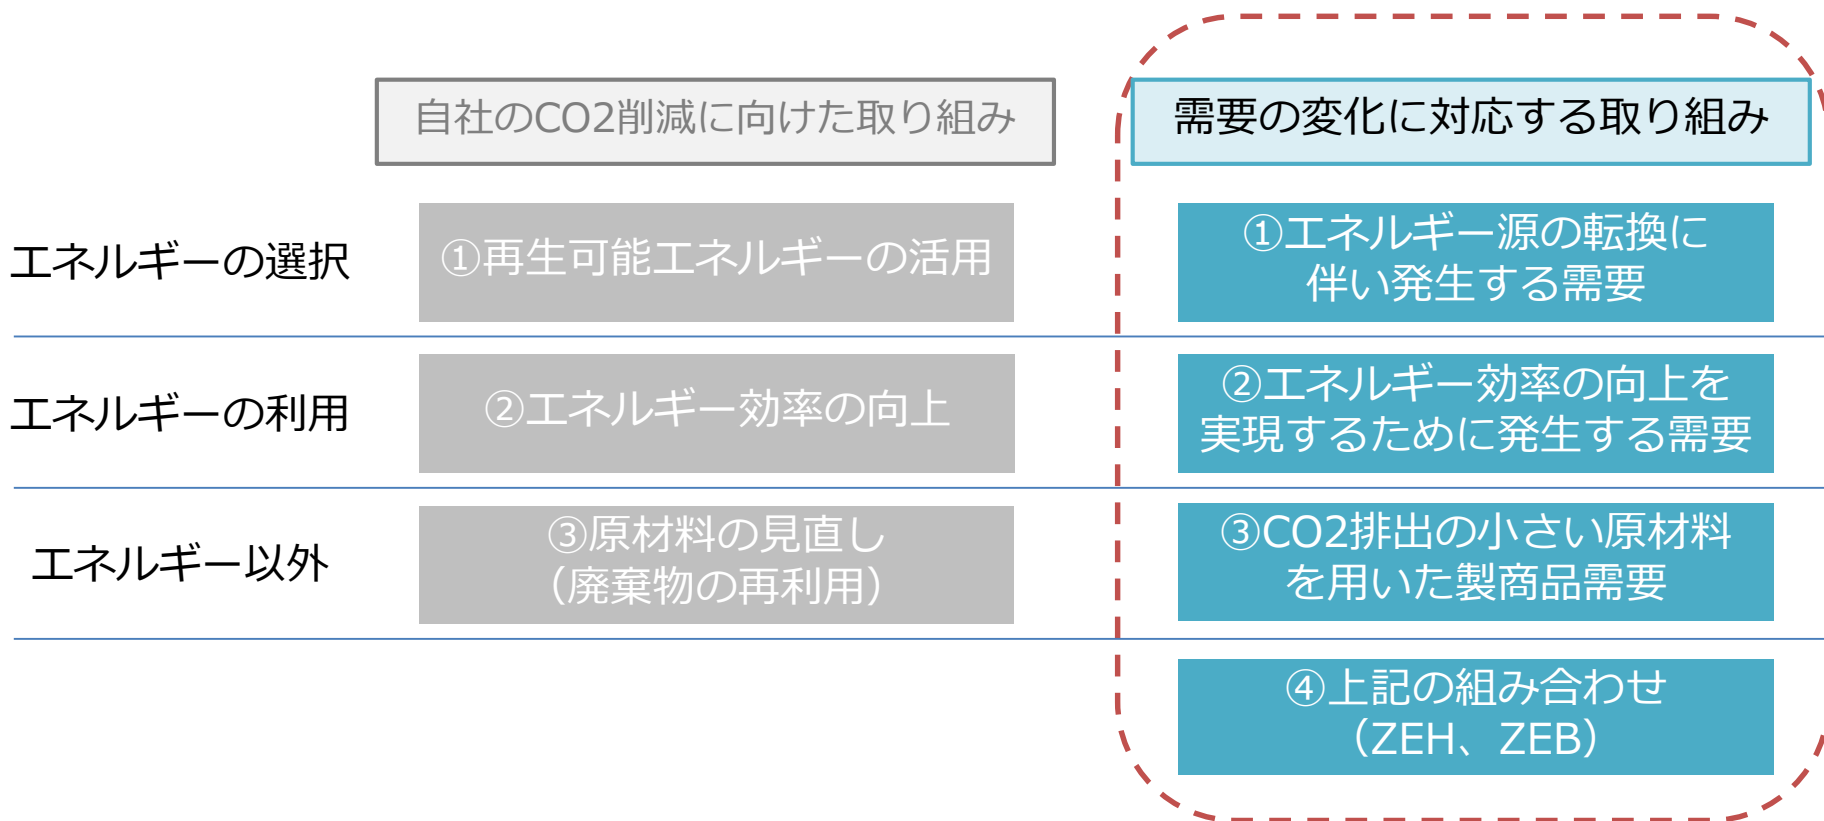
| | 自社のCO2削減に向けた取り組み | 需要の変化に対応する取り組み |
|---|---|---|
| エネルギーの選択 | ①再生可能エネルギーの活用 | ①エネルギー源の転換に伴い発生する需要 |
| エネルギーの利用 | ②エネルギー効率の向上 | ②エネルギー効率の向上を実現するために発生する需要 |
| エネルギー以外 | ③原材料の見直し（廃棄物の再利用） | ③CO2排出の小さい原材料を用いた製商品需要 |
| | | ④上記の組み合わせ（ZEH、ZEB） |